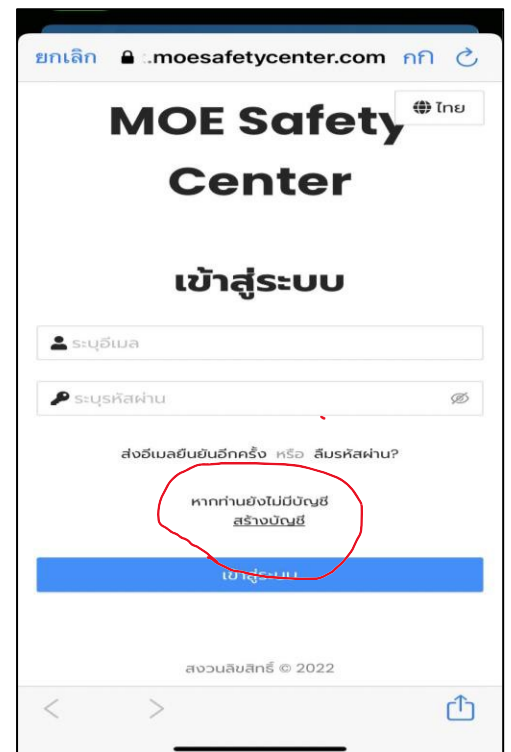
ยกเลิก :.moesafetycenter.com กก

ไทย

MOE Safety Center

เข้าสู่ระบบ

ระบุอีเมล

ระบุรหัสผ่าน

ส่งอีเมลยืนยันอีกครั้ง หรือ ลืมรหัสผ่าน?

หากท่านยังไม่มีบัญชี
สร้างบัญชี

เข้าสู่ระบบ

สงวนลิขสิทธิ์ © 2022